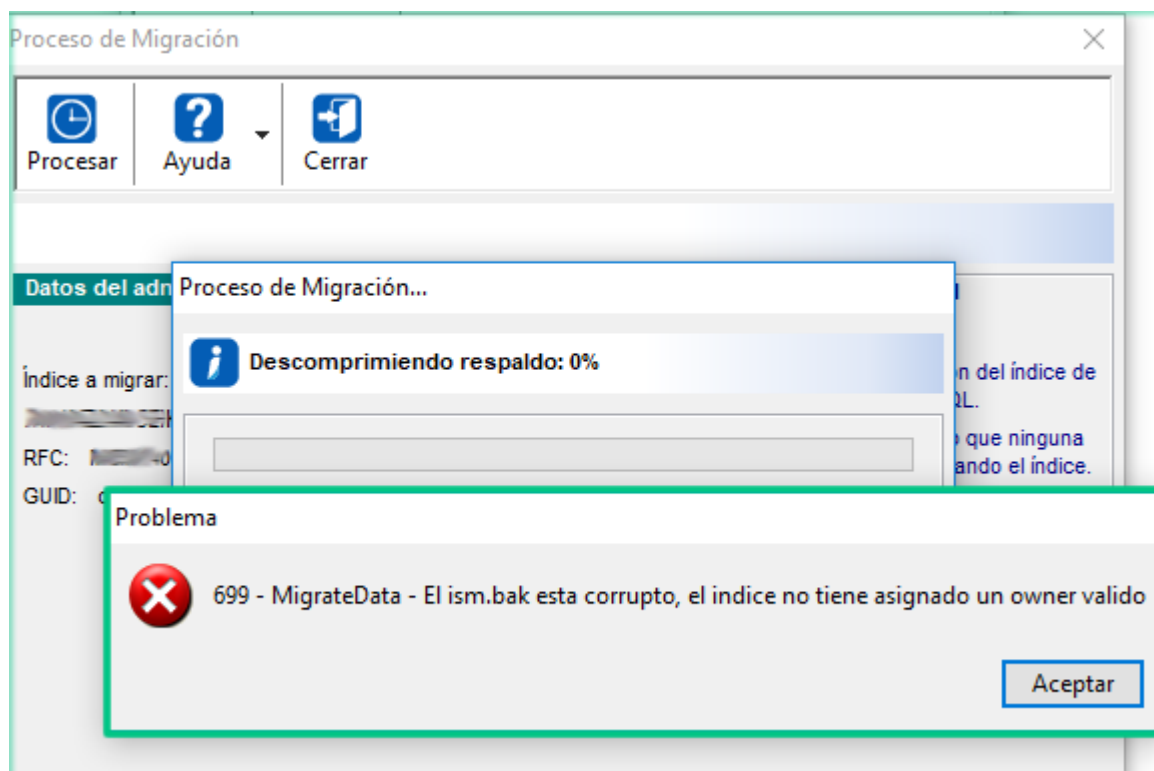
Proceso de Migración

Procesar

Ayuda

Cerrar

Datos del adm

Índice a migrar:

RFC:

GUID:

Proceso de Migración...

Descomprimiendo respaldo: 0%

n del índice de
QL.

que ninguna
ando el índice.

Problema

699 - MigrateData - El ism.bak esta corrupto, el indice no tiene asignado un owner valido

Aceptar